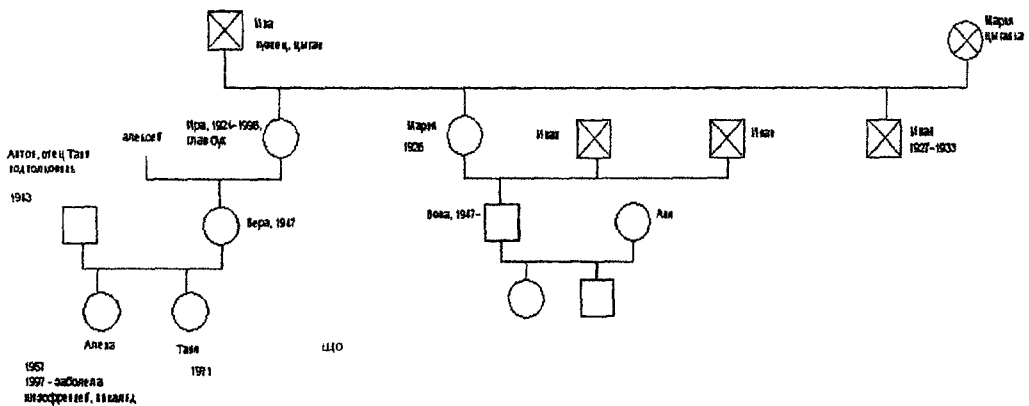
Иван
купец, цыган

Мария
цыганка

Ира, 1924-1998, главбух

алкоголь

Антон, отец Таня подполковник

1943

Вера, 1947

Мария
1926

Иван

Иван

Иван
1927-1933

Вова, 1947-

Аля

Алена

1963
1997 - заболела шизофренией, инвалид

Таня

1971

ЦДО